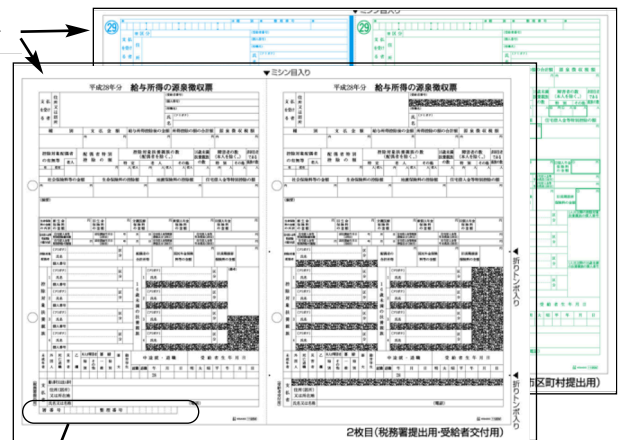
▼ミシン目入り

29

29

▼ミシン目入り

平成28年分　給与所得の源泉徴収票

平成28年分　給与所得の源泉徴収票

支払を受ける者

種別

支払金額

給与所得控除後の金額

所得控除の額の合計額

源泉徴収税額

社会保険料等の金額

生命保険料の控除額

地震保険料の控除額

住宅借入金等特別控除の額

(摘要)

中途就・退職

受給者生年月日

支払者

整理番号

税務署番号

◀折りトンボ入り

◀折りトンボ入り

市区町村提出用)

2枚目(税務署提出用・受給者交付用)